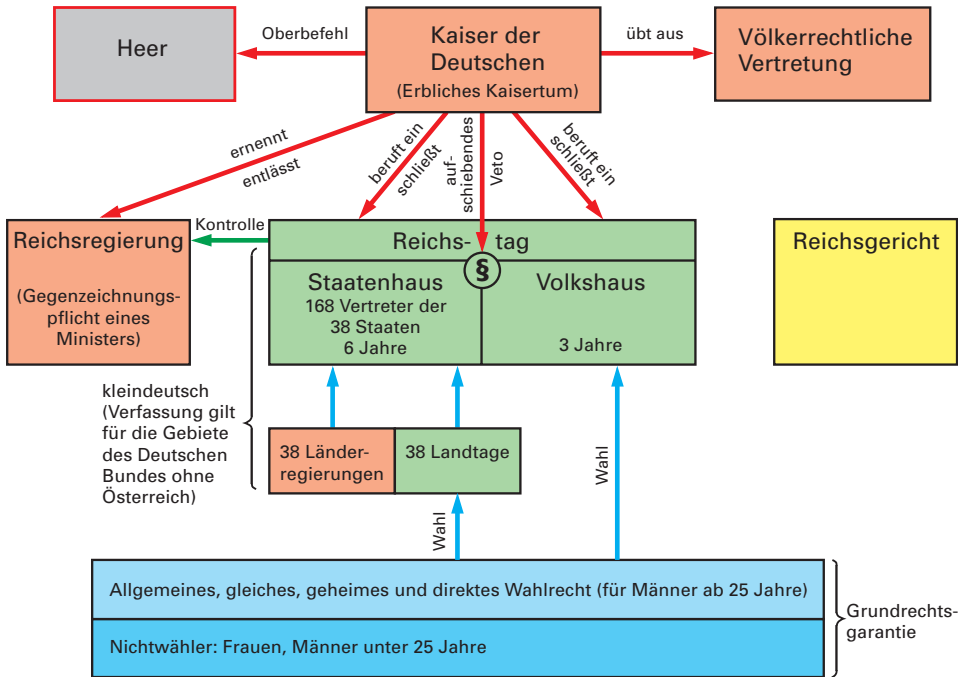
Heer

Oberbefehl

Kaiser der Deutschen (Erbliches Kaisertum)

übt aus

Völkerrechtliche Vertretung

ernennt entlässt

beruft ein schließt

aufschiebendes Veto

beruft ein schließt

Reichsregierung

(Gegenzeichnungspflicht eines Ministers)

Kontrolle

Reichs- § tag

Staatenhaus 168 Vertreter der 38 Staaten 6 Jahre

Volkshaus

3 Jahre

Reichsgericht

kleindeutsch (Verfassung gilt für die Gebiete des Deutschen Bundes ohne Österreich)

38 Länderregierungen

38 Landtage

Wahl

Wahl

Allgemeines, gleiches, geheimes und direktes Wahlrecht (für Männer ab 25 Jahre)

Nichtwähler: Frauen, Männer unter 25 Jahre

Grundrechtsgarantie